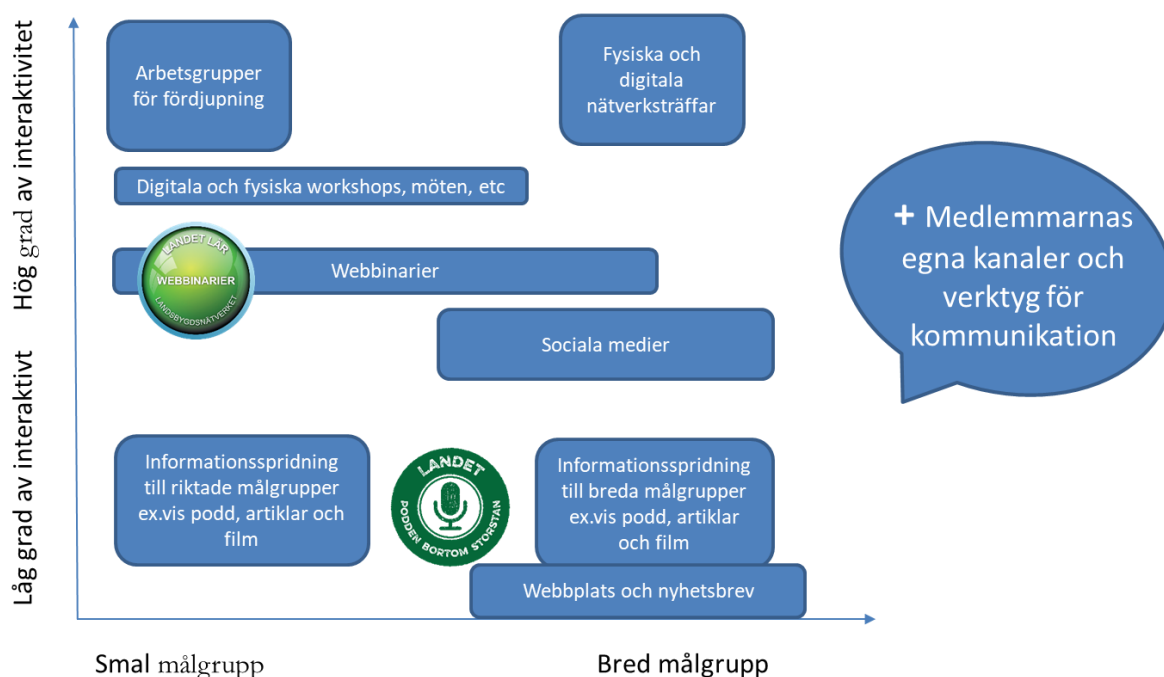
Hög grad av interaktivitet

Låg grad av interaktivt

Arbetsgrupper för fördjupning

Fysiska och digitala nätverksträffar

Digitala och fysiska workshops, möten, etc

LANDET LÄR
WEBBINARIER
LANDSBYGDSNÄTVERKET

Webbinarier

Sociala medier

+ Medlemmarnas egna kanaler och verktyg för kommunikation

Informationsspridning till riktade målgrupper ex.vis podd, artiklar och film

LANDET
PODDEN BORTOM STORSTAN

Informationsspridning till breda målgrupper ex.vis podd, artiklar och film

Webbplats och nyhetsbrev

Smal målgrupp

Bred målgrupp